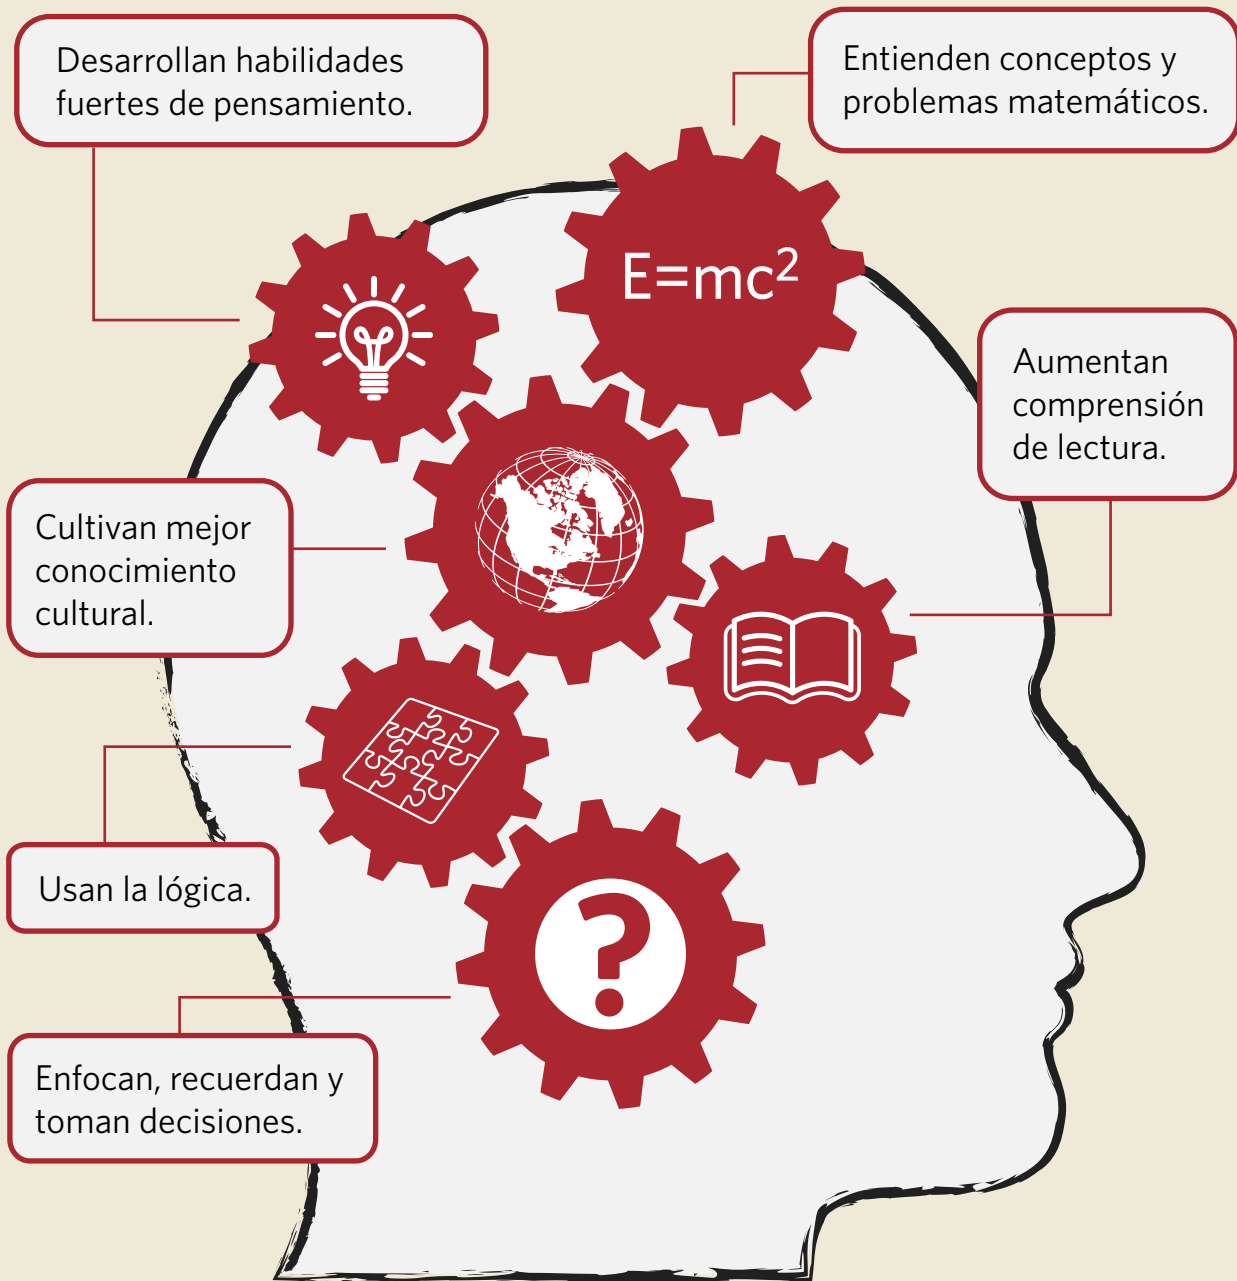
Desarrollan habilidades fuertes de pensamiento.

Entienden conceptos y problemas matemáticos.

$E=mc^2$

Aumentan comprensión de lectura.

Cultivan mejor conocimiento cultural.

Usan la lógica.

Enfocan, recuerdan y toman decisiones.